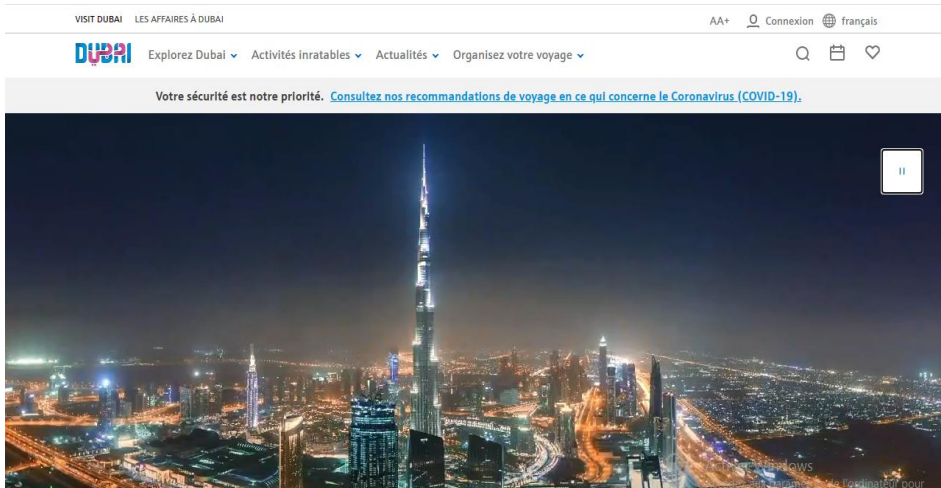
VISIT DUBAI LES AFFAIRES À DUBAI

AA+ Connexion français

DUBAI Explorez Dubai Activités inratables Actualités Organisez votre voyage

Votre sécurité est notre priorité. Consultez nos recommandations de voyage en ce qui concerne le Coronavirus (COVID-19).

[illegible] Windows
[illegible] ordinateur pour